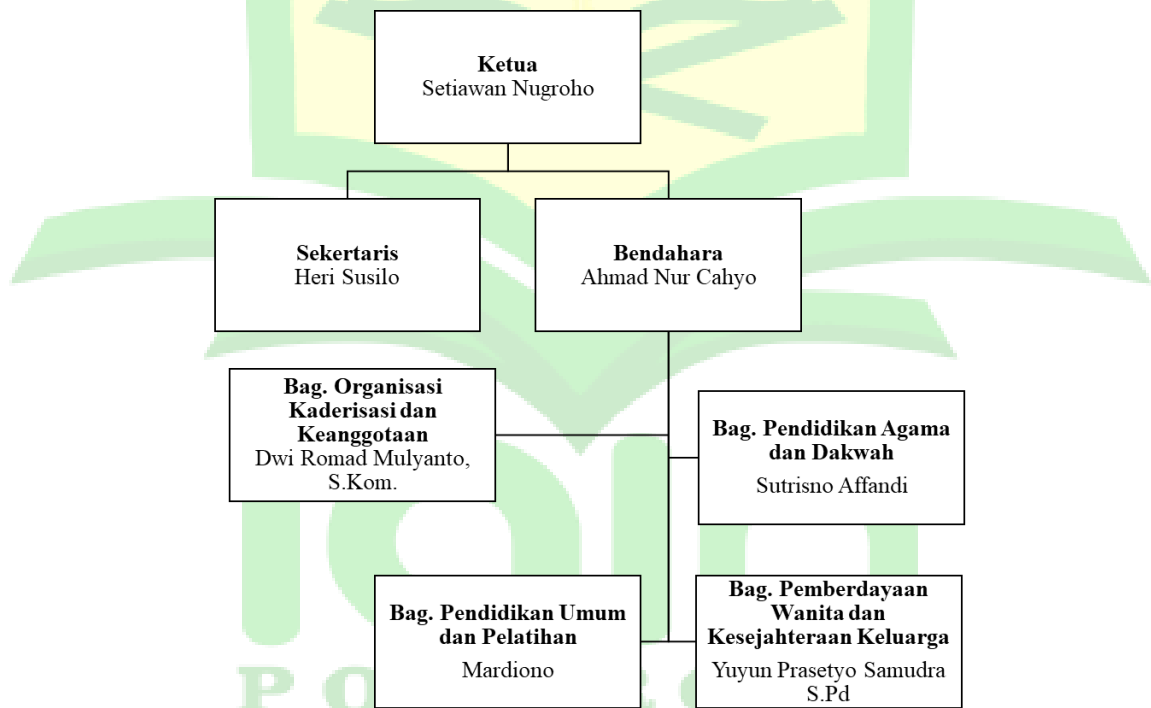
Ketua
Setiawan Nugroho

Sekertaris
Heri Susilo

Bendahara
Ahmad Nur Cahyo

Bag. Organisasi Kaderisasi dan Keanggotaan
Dwi Romad Mulyanto, S.Kom.

Bag. Pendidikan Agama dan Dakwah
Sutrisno Affandi

Bag. Pendidikan Umum dan Pelatihan
Mardiono

Bag. Pemberdayaan Wanita dan Kesejahteraan Keluarga
Yuyun Prasetyo Samudra S.Pd